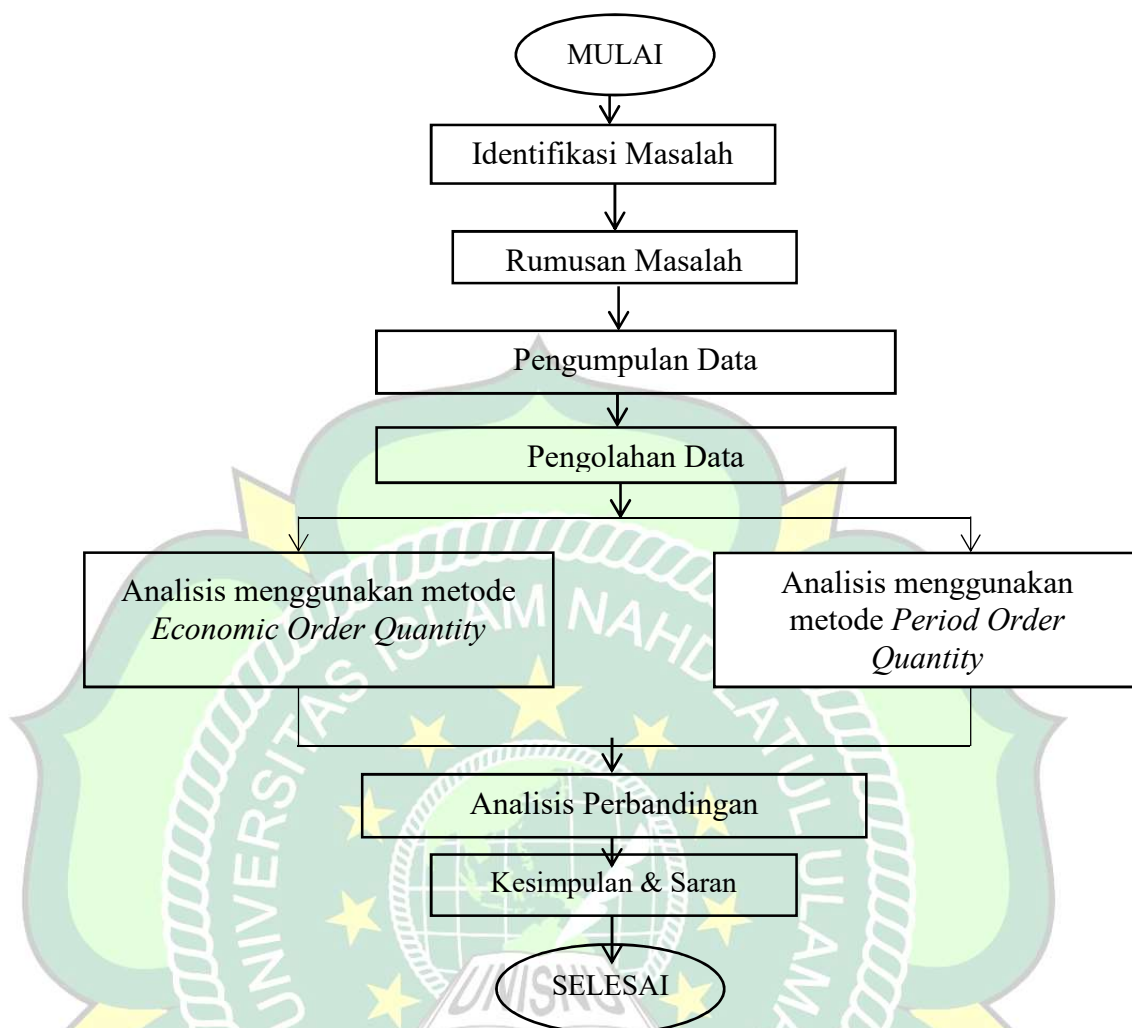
MULAI

Identifikasi Masalah

Rumusan Masalah

Pengumpulan Data

Pengolahan Data

Analisis menggunakan metode *Economic Order Quantity*

Analisis menggunakan metode *Period Order Quantity*

Analisis Perbandingan

Kesimpulan & Saran

SELESAI

UNIVERSITAS ISLAM NAHDLATUL ULAMA

UNISNU